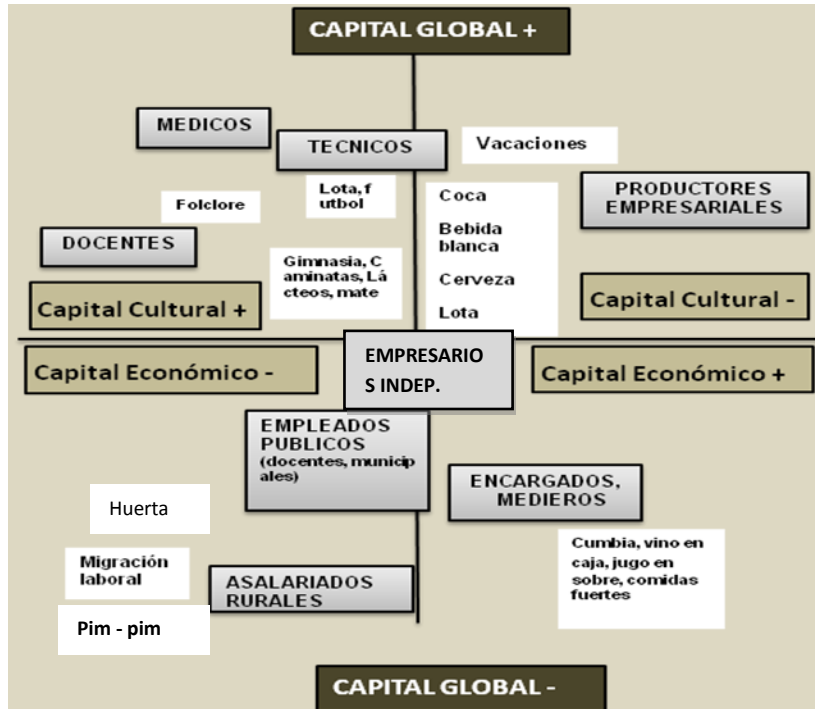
CAPITAL GLOBAL +

MEDICOS

TECNICOS

Vacaciones

Folclore

Lota, futbol

Coca

Bebida blanca

Cerveza

Lota

PRODUCTORES EMPRESARIALES

DOCENTES

Gimnasia, Caminatas, Lácteos, mate

Capital Cultural +

Capital Cultural -

Capital Económico -

EMPRESARIOS INDEP.

Capital Económico +

EMPLEADOS PUBLICOS (docentes, municipales)

ENCARGADOS, MEDIEROS

Huerta

Cumbia, vino en caja, jugo en sobre, comidas fuertes

Migración laboral

ASALARIADOS RURALES

Pim - pim

CAPITAL GLOBAL -